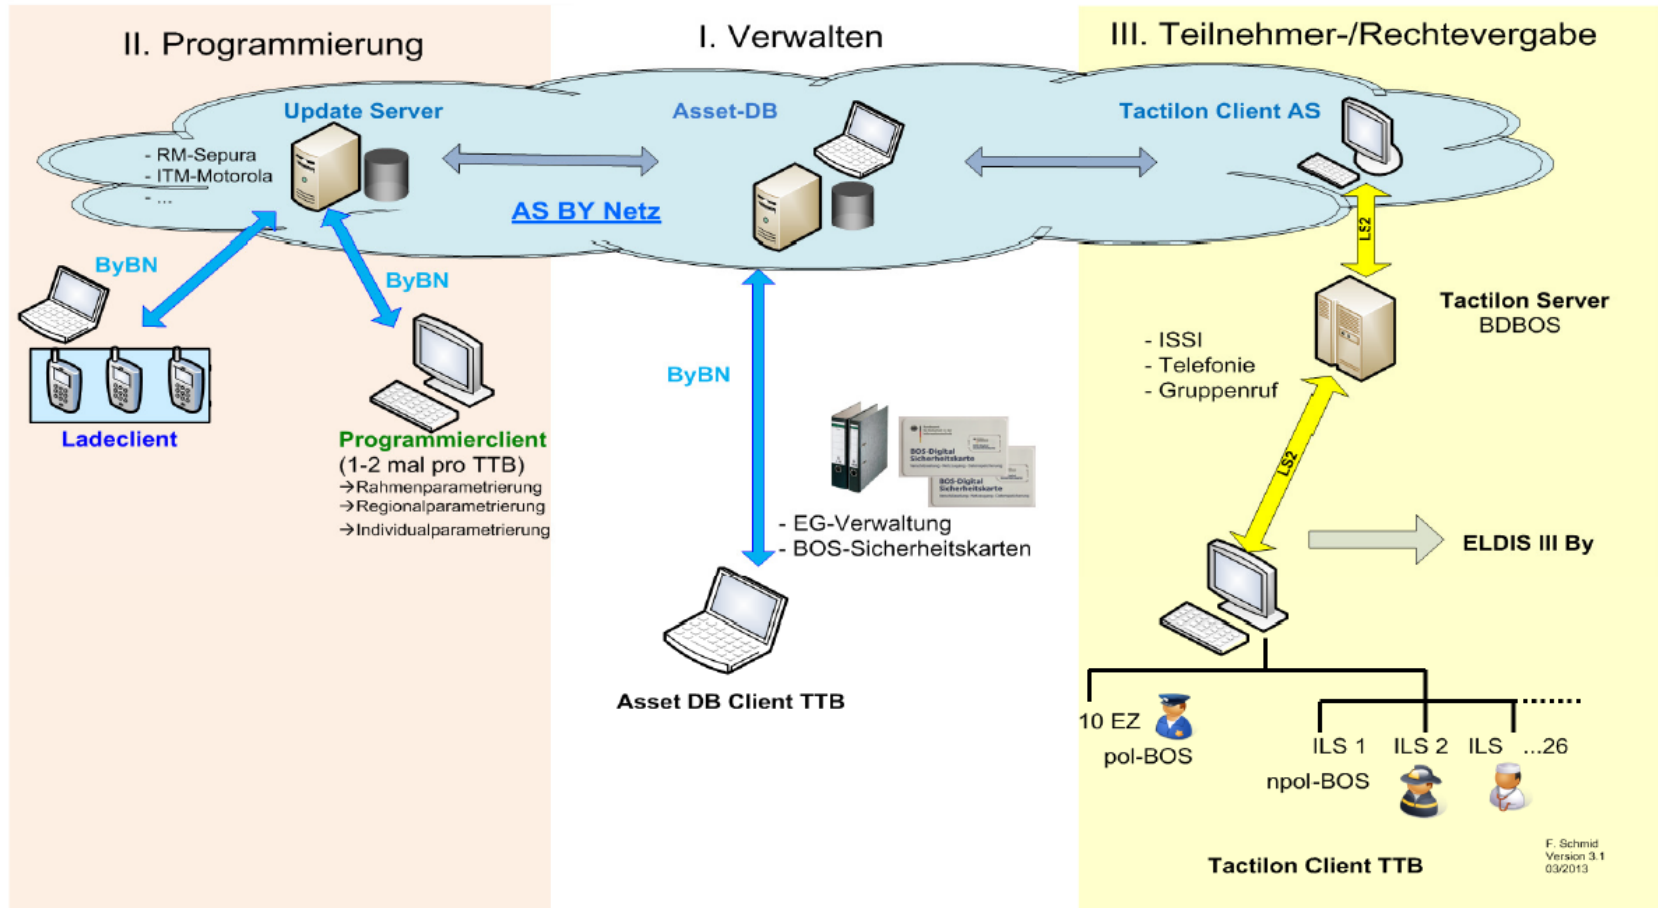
II. Programmierung

I. Verwalten

III. Teilnehmer-/Rechtevergabe

Update Server

- RM-Sepura
- ITM-Motorola
- ...

Asset-DB

Tactilon Client AS

AS BY Netz

ByBN

ByBN

LS2

Tactilon Server
BDBOS

Ladeclient

Programmierclient
(1-2 mal pro TTB)
→Rahmenparametrierung
→Regionalparametrierung
→Individualparametrierung

ByBN

- ISSI
- Telefonie
- Gruppenruf

LS2

BOS-Digital Sicherheitskarte

BOS-Digital Sicherheitskarte

- EG-Verwaltung
- BOS-Sicherheitskarten

ELDIS III By

Asset DB Client TTB

10 EZ
pol-BOS

ILS 1 ILS 2 ILS ...26
npol-BOS

F. Schmid
Version 3.1
03/2013

Tactilon Client TTB